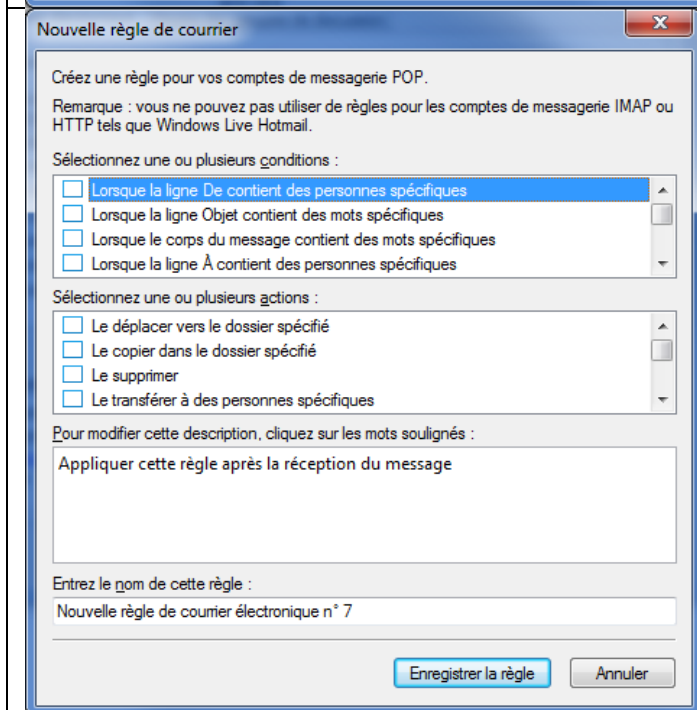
Nouvelle règle de courrier

Créez une règle pour vos comptes de messagerie POP.

Remarque : vous ne pouvez pas utiliser de règles pour les comptes de messagerie IMAP ou HTTP tels que Windows Live Hotmail.

Sélectionnez une ou plusieurs conditions :

Lorsque la ligne De contient des personnes spécifiques
Lorsque la ligne Objet contient des mots spécifiques
Lorsque le corps du message contient des mots spécifiques
Lorsque la ligne À contient des personnes spécifiques

Sélectionnez une ou plusieurs actions :

Le déplacer vers le dossier spécifié
Le copier dans le dossier spécifié
Le supprimer
Le transférer à des personnes spécifiques

Pour modifier cette description, cliquez sur les mots soulignés :

Appliquer cette règle après la réception du message

Entrez le nom de cette règle :

Nouvelle règle de courrier électronique n° 7

Enregistrer la règle
Annuler